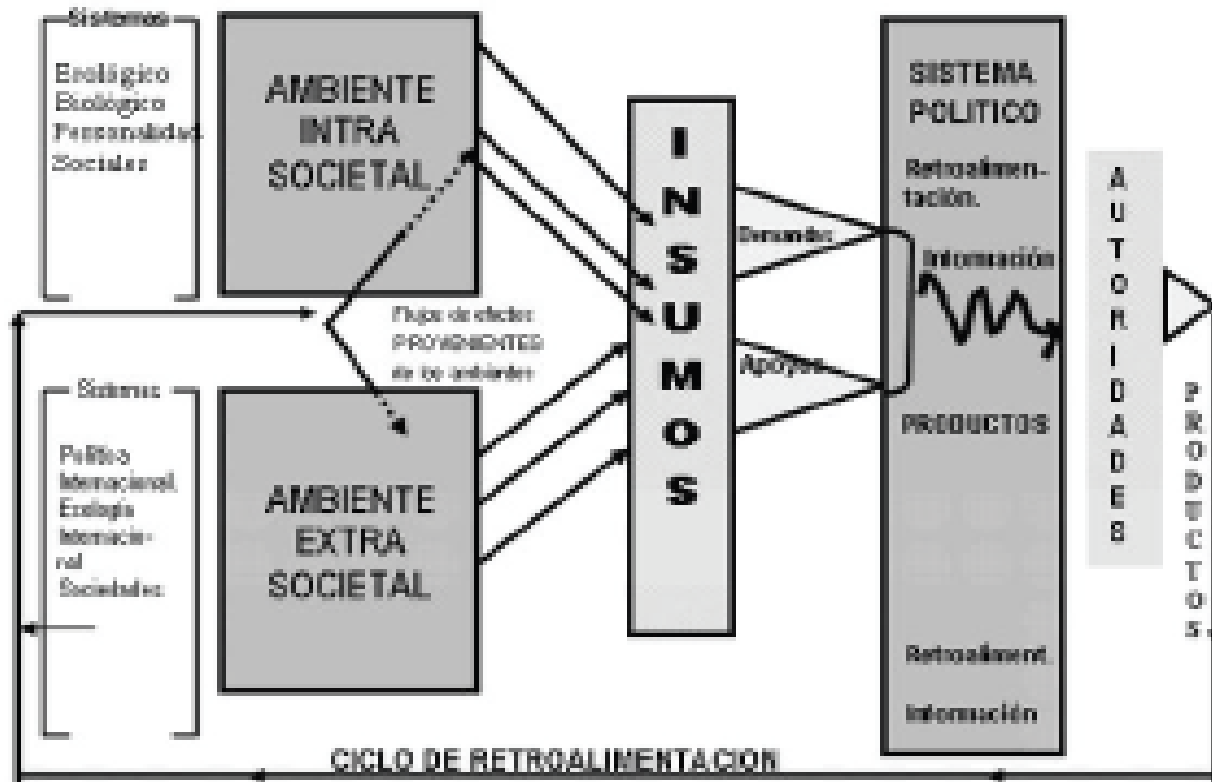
Sistemas

Ecológico
Biológico
Personalidad
Sociales

AMBIENTE INTRA SOCIETAL

Sistemas

Político Internacional.
Ecología Internacional
Sociales

AMBIENTE EXTRA SOCIETAL

Flujo de efectos PROVENIENTES de los ambientes

I N S U M O S

Demandas

Apoyos

SISTEMA POLITICO

Retroalimentación.

Información

PRODUCTOS

Retroaliment.

Información

A U T O R I D A D E S

P R O D U C T O S.

CICLO DE RETROALIMENTACION